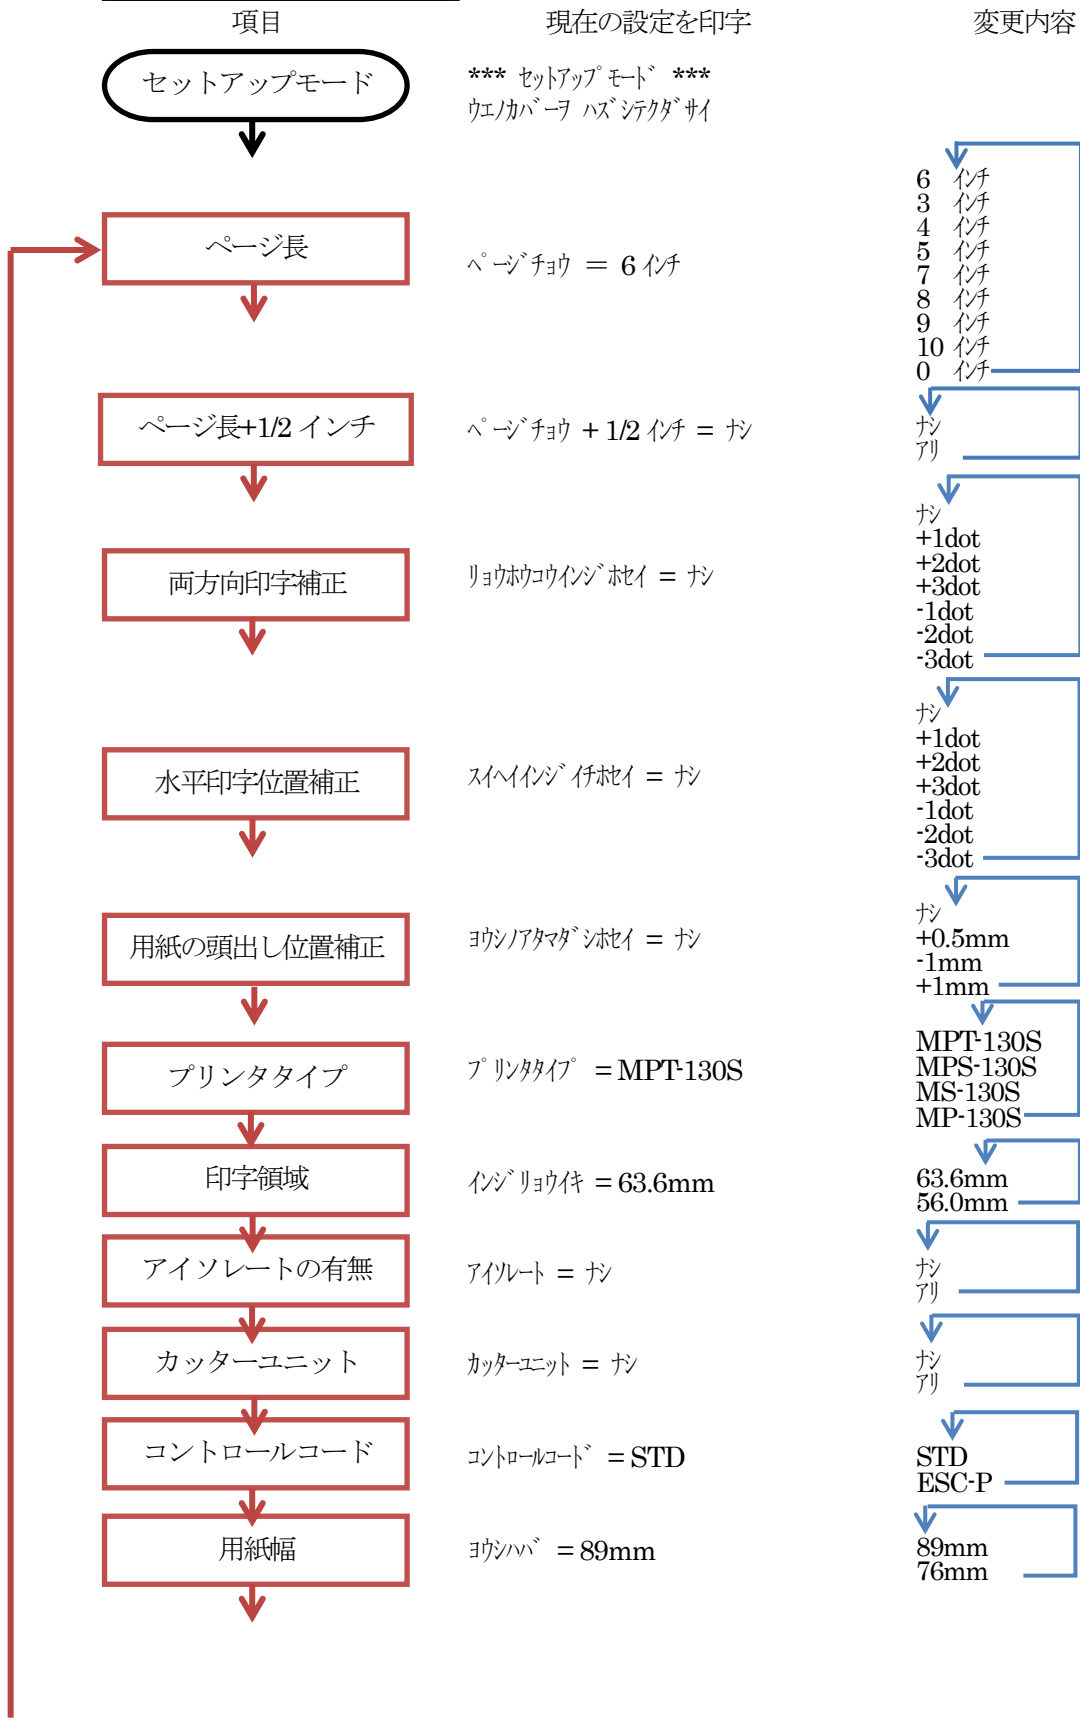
項目

現在の設定を印字

変更内容

セットアップモード

*** ｾｯﾄｱｯﾌﾟ ﾓｰﾄﾞ ***
ｳｴﾉｶﾊﾞｰｦ ﾊｽﾞｼﾃｸﾀﾞｻｲ

6 ｲﾝﾁ
3 ｲﾝﾁ
4 ｲﾝﾁ
5 ｲﾝﾁ
7 ｲﾝﾁ
8 ｲﾝﾁ
9 ｲﾝﾁ
10 ｲﾝﾁ
0 ｲﾝﾁ

ページ長

ﾍﾟｰｼﾞ ﾁｮｳ ＝ 6 ｲﾝﾁ

ページ長+1/2 インチ

ﾍﾟｰｼﾞ ﾁｮｳ ＋1/2 ｲﾝﾁ ＝ ﾅｼ

ﾅｼ
ｱﾘ

両方向印字補正

ﾘｮｳﾎｳｺｳｲﾝｼﾞ ﾎｾｲ ＝ ﾅｼ

ﾅｼ
+1dot
+2dot
+3dot
-1dot
-2dot
-3dot

水平印字位置補正

ｽｲﾍｲｲﾝｼﾞ ｲﾁﾎｾｲ ＝ ﾅｼ

ﾅｼ
+1dot
+2dot
+3dot
-1dot
-2dot
-3dot

用紙の頭出し位置補正

ﾖｳｼﾉｱﾀﾏﾀﾞｼﾎｾｲ ＝ ﾅｼ

ﾅｼ
+0.5mm
-1mm
+1mm

プリンタタイプ

ﾌﾟﾘﾝﾀﾀｲﾌﾟ ＝MPT-130S

MPT-130S
MPS-130S
MS-130S
MP-130S

印字領域

ｲﾝｼﾞ ﾘｮｳｲｷ ＝63.6mm

63.6mm
56.0mm

アイソレートの有無

ｱｲｿﾚｰﾄ ＝ ﾅｼ

ﾅｼ
ｱﾘ

カッターユニット

ｶｯﾀｰﾕﾆｯﾄ ＝ ﾅｼ

ﾅｼ
ｱﾘ

コントロールコード

ｺﾝﾄﾛｰﾙｺｰﾄﾞ ＝STD

STD
ESC-P

用紙幅

ﾖｳｼﾊﾊﾞ ＝89mm

89mm
76mm